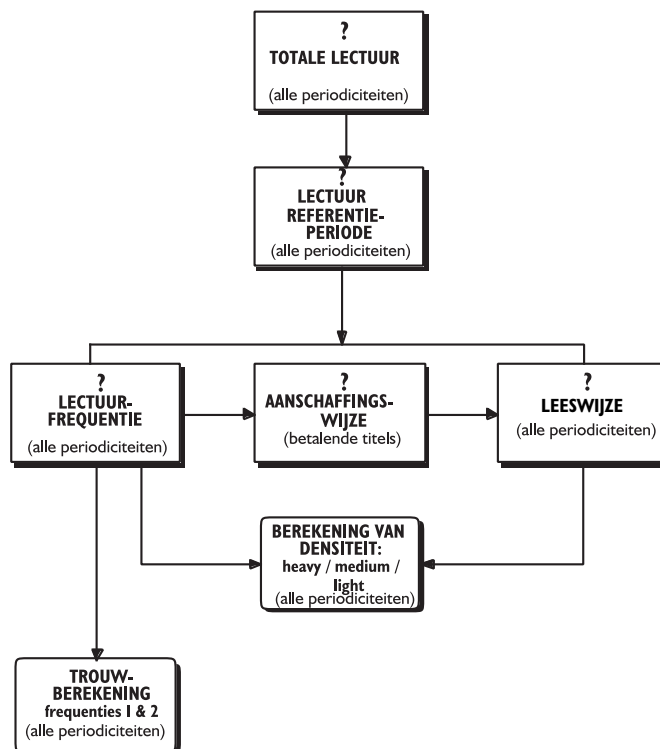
?
TOTALE LECTUUR
(alle periodiciteiten)

?
LECTUUR REFERENTIE-PERIODE
(alle periodiciteiten)

?
LECTUUR-FREQUENTIE
(alle periodiciteiten)

?
AANSCHAFFINGS-WIJZE
(betalende titels)

?
LEESWIJZE
(alle periodiciteiten)

BEREKENING VAN DENSITEIT:
heavy / medium / light
(alle periodiciteiten)

TROUW-BEREKENING
frequenties 1 & 2
(alle periodiciteiten)